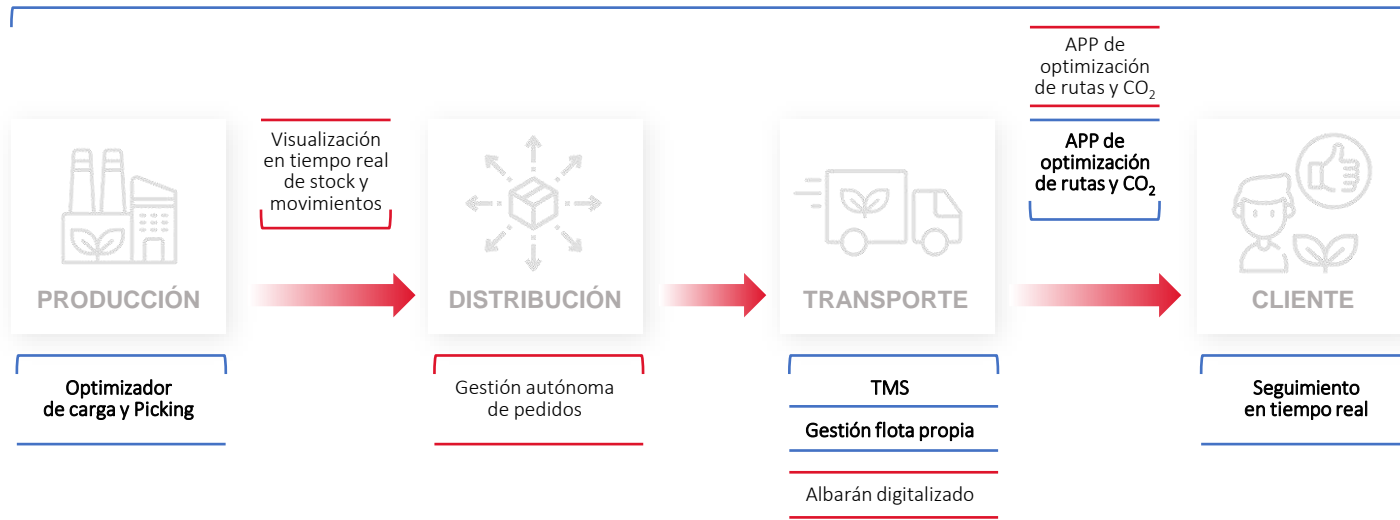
APP de optimización de rutas y $CO_2$

Visualización en tiempo real de stock y movimientos

APP de optimización de rutas y $CO_2$

PRODUCCIÓN

DISTRIBUCIÓN

TRANSPORTE

CLIENTE

Optimizador de carga y Picking

Gestión autónoma de pedidos

TMS

Gestión flota propia

Albarán digitalizado

Seguimiento en tiempo real